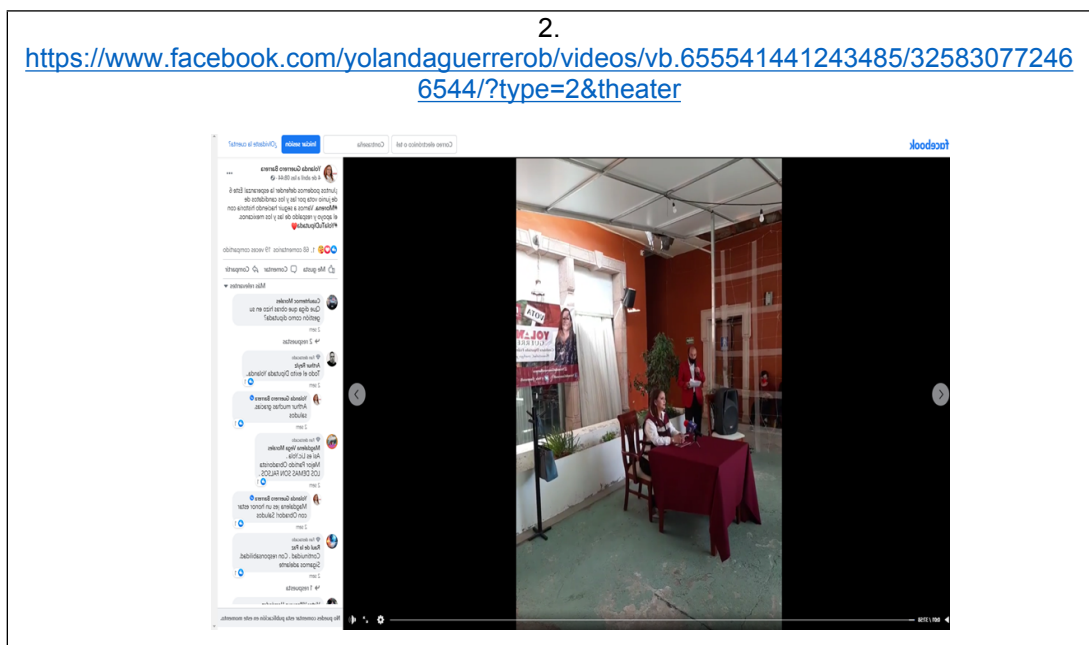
2.

https://www.facebook.com/yolandaguerrerob/videos/vb.655541441243485/325830772466544/?type=2&theater

facebook

Correo electrónico o tel. Contraseña Iniciar sesión ¿Olvidaste la cuenta?

Yolanda Guerrero Barrera
4 de abril a las 08:44

¡Juntos podemos defender la esperanza! Este 6 de junio vota por las y los candidatos de #Morena. Vamos a seguir haciendo historia con el apoyo y respaldo de las y los mexicanos. #YolaTuDiputada

1. 58 comentarios 19 veces compartido

Me gusta Comentar Compartir

Más relevantes

Cuauhtemoc Morales
Que diga que obras hizo en su gestión como diputada?
1 sem

2 respuestas

Fan destacado
Arthur Rwlz
Todo el éxito Diputada Yolanda...
1 sem

Yolanda Guerrero Barrera
Arthur muchas gracias, saludos
1 sem

Fan destacado
Magdalena Vega Morales
Así es Lic.Yola ... Mejor Partido Obradorista LOS DEMÁS SON FALSOS ...
1 sem

Yolanda Guerrero Barrera
Magdalena ¡es un honor estar con Obrador! Saludos
1 sem

Fan destacado
Raul de la Paz
Continuidad.. Con responsabilidad, Sigamos adelante
1 sem

1 respuesta

No puedes comentar esta publicación en este momento.

VOTA
YOLA

0:01 / 27:16